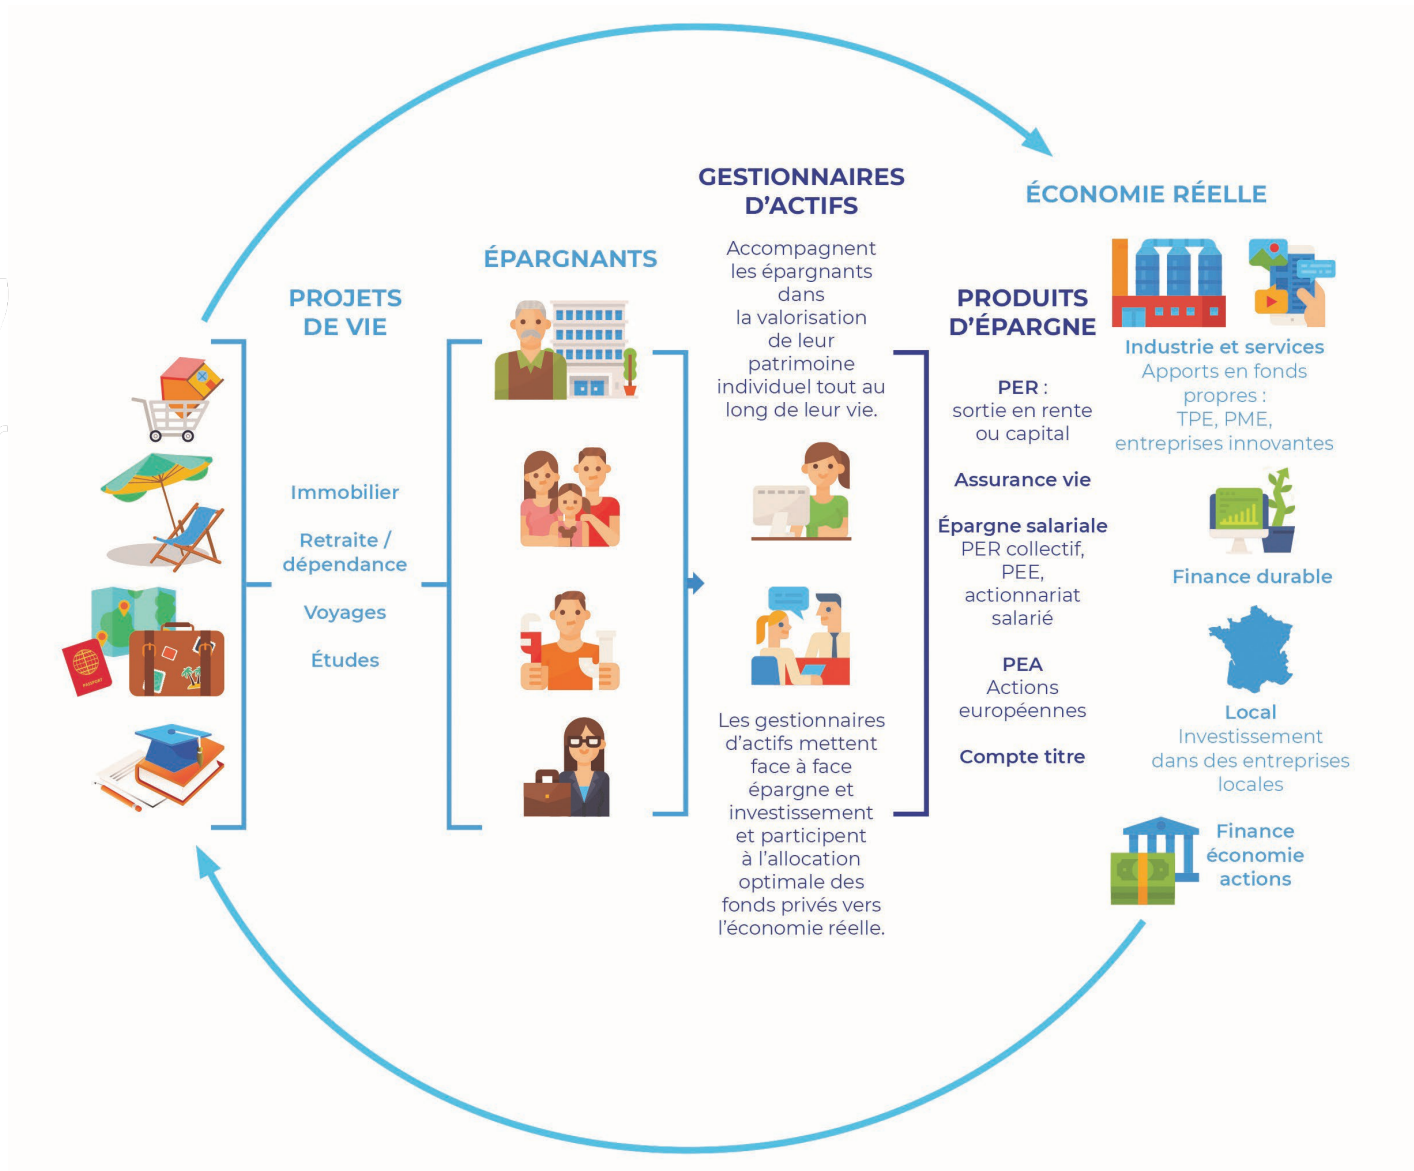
PROJETS DE VIE

Immobilier

Retraite / dépendance

Voyages

Études

ÉPARGNANTS

GESTIONNAIRES D'ACTIFS

Accompagnent les épargnants dans la valorisation de leur patrimoine individuel tout au long de leur vie.

Les gestionnaires d'actifs mettent face à face épargne et investissement et participent à l'allocation optimale des fonds privés vers l'économie réelle.

PRODUITS D'ÉPARGNE

PER : sortie en rente ou capital

Assurance vie

Épargne salariale
PER collectif, PEE, actionnariat salarié

PEA
Actions européennes

Compte titre

ÉCONOMIE RÉELLE

Industrie et services
Apports en fonds propres : TPE, PME, entreprises innovantes

Finance durable

Local
Investissement dans des entreprises locales

Finance économie actions